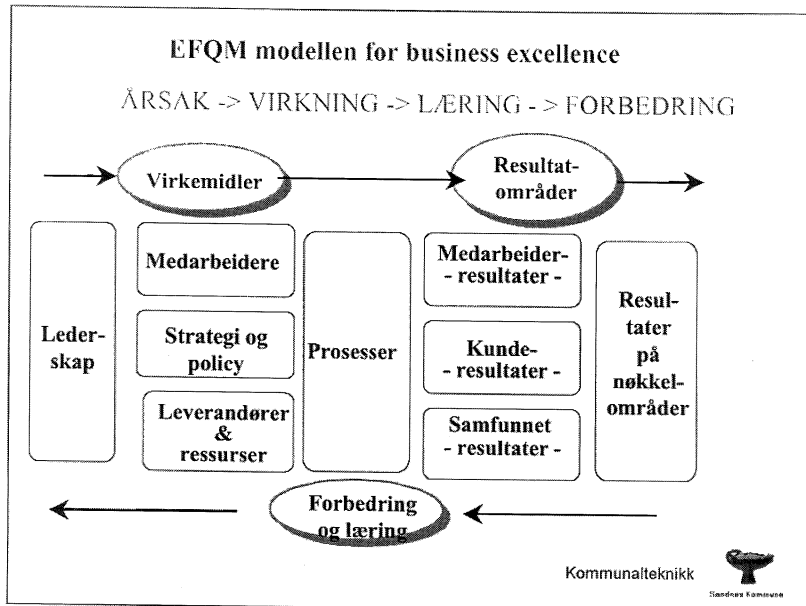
EFQM modellen for business excellence

ÅRSAK -> VIRKNING -> LÆRING - > FORBEDRING

Virkemidler

Resultatområder

Lederskap

Medarbeidere

Strategi og policy

Leverandører & ressurser

Prosesser

Medarbeider- - resultater -

Kunde- - resultater -

Samfunnet - resultater -

Resultater på nøkkelområder

Forbedring og læring

Kommunalteknikk

Sandnes Kommune